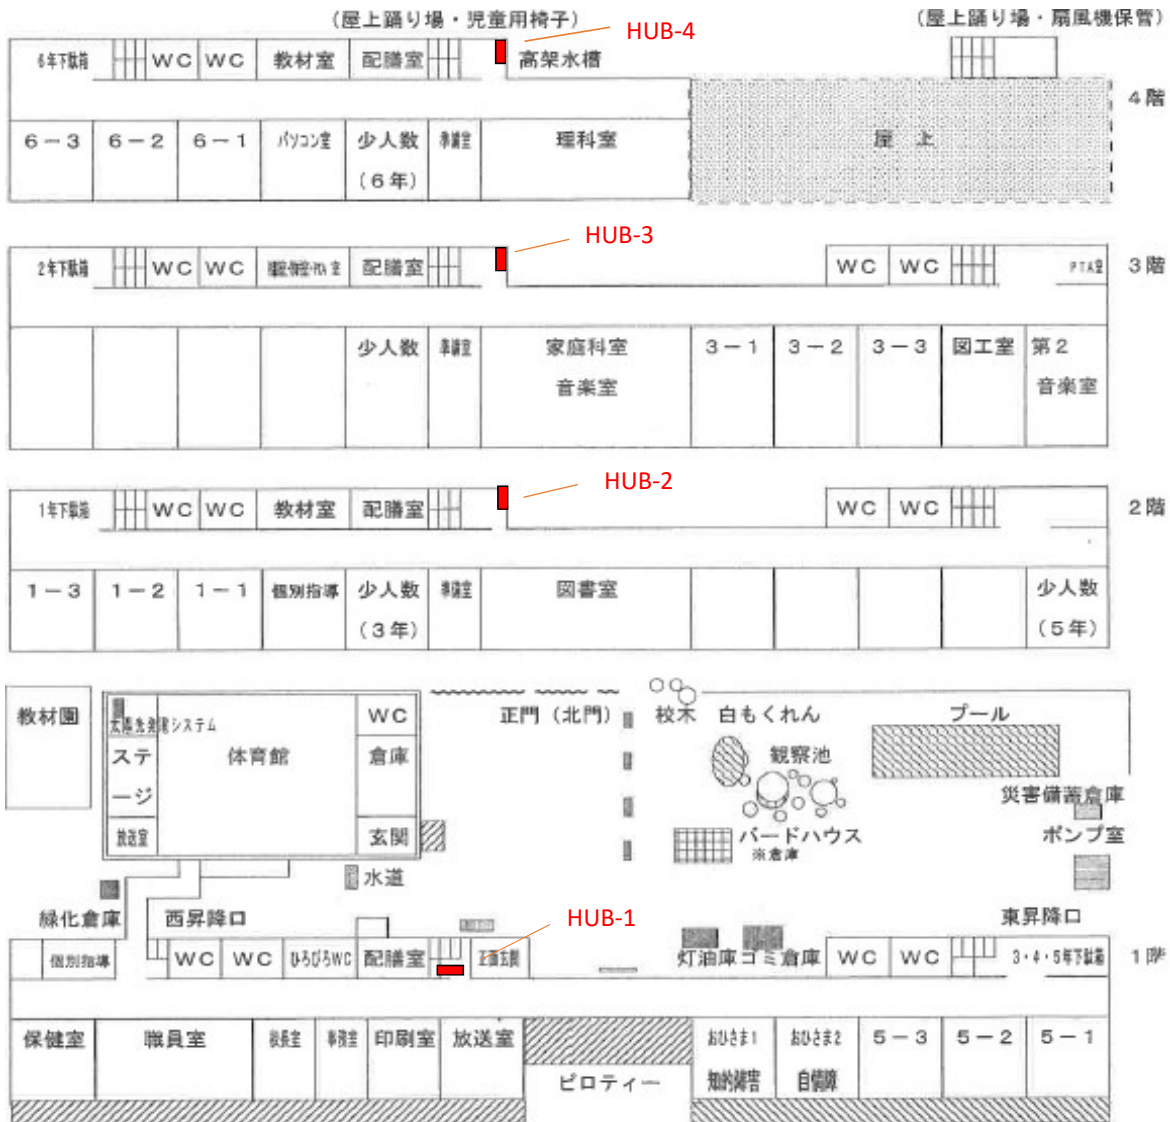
（屋上踊り場・児童用椅子）
HUB-4
（屋上踊り場・扇風機保管）

6年下駄箱
WC
WC
教材室
配膳室
高架水槽
4階
6－3
6－2
6－1
パソコン室
少人数（6年）
準備室
理科室
屋上

HUB-3
2年下駄箱
WC
WC
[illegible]
配膳室
WC
WC
PTA室
3階
少人数
準備室
家庭科室
音楽室
3－1
3－2
3－3
図工室
第2音楽室

HUB-2
1年下駄箱
WC
WC
教材室
配膳室
WC
WC
2階
1－3
1－2
1－1
個別指導
少人数（3年）
準備室
図書室
少人数（5年）

教材園
玄関先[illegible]システム
ステージ
体育館
WC
倉庫
放送室
玄関
正門（北門）
校木　白もくれん
プール
観察池
災害備蓄倉庫
ポンプ室
バードハウス
※倉庫
水道
緑化倉庫
西昇降口
HUB-1
東昇降口
個別指導
WC
WC
ひろびろWC
配膳室
工事玄関
灯油庫
ゴミ倉庫
WC
WC
3・4・5年下駄箱
1階
保健室
職員室
校長室
事務室
印刷室
放送室
ピロティー
おひさま1 知的障害
おひさま2 自情障
5－3
5－2
5－1